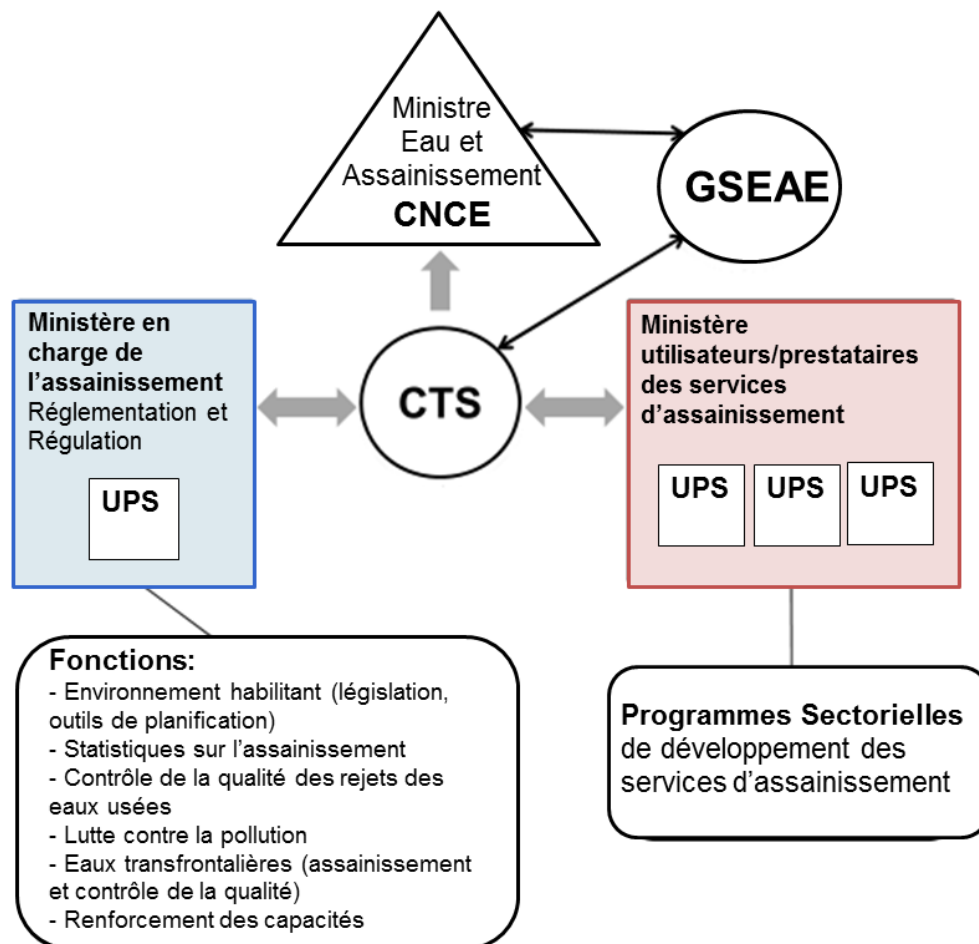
Ministre
Eau et
Assainissement
CNCE

GSEAE

Ministère en charge de l'assainissement
Réglementation et Régulation

UPS

CTS

Ministère utilisateurs/prestataires des services d'assainissement

UPS UPS UPS

Fonctions:
- Environnement habilitant (législation, outils de planification)
- Statistiques sur l'assainissement
- Contrôle de la qualité des rejets des eaux usées
- Lutte contre la pollution
- Eaux transfrontalières (assainissement et contrôle de la qualité)
- Renforcement des capacités

Programmes Sectorielles de développement des services d'assainissement